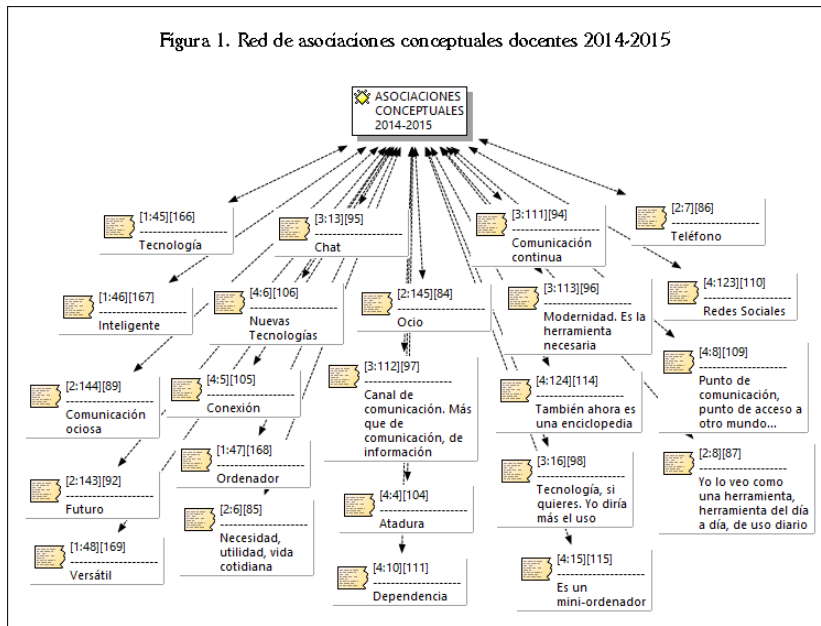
Figura 1. Red de asociaciones conceptuales docentes 2014-2015

ASOCIACIONES CONCEPTUALES 2014-2015

[1:45][166] Tecnología

[3:13][95] Chat

[3:111][94] Comunicación continua

[2:7][86] Teléfono

[1:46][167] Inteligente

[4:6][106] Nuevas Tecnologías

[2:145][84] Ocio

[3:113][96] Modernidad. Es la herramienta necesaria

[4:123][110] Redes Sociales

[2:144][89] Comunicación ociosa

[4:5][105] Conexión

[3:112][97] Canal de comunicación. Más que de comunicación, de información

[4:124][114] También ahora es una enciclopedia

[4:8][109] Punto de comunicación, punto de acceso a otro mundo...

[1:47][168] Ordenador

[2:143][92] Futuro

[3:16][98] Tecnología, si quieres. Yo diría más el uso

[2:8][87] Yo lo veo como una herramienta, herramienta del día a día, de uso diario

[4:4][104] Atadura

[2:6][85] Necesidad, utilidad, vida cotidiana

[1:48][169] Versátil

[4:10][111] Dependencia

[4:15][115] Es un mini-ordenador